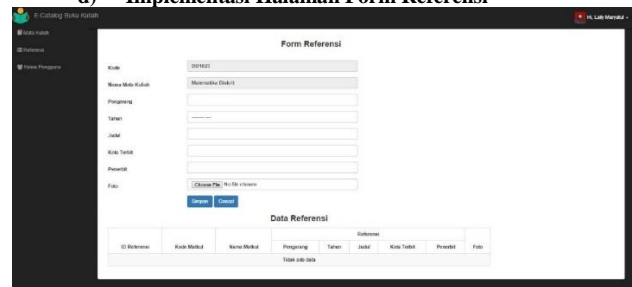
d) Implementasi Halaman Form Referensi

E-Catalog Buku Kuliah

Hi, Laily Maryatul

Mata Kuliah

Referensi

Kelola Pengguna

Form Referensi

Kode 0901023

Nama Mata Kuliah Matematika Diskrit

Pengarang

Tahun ----

Judul

Kota Terbit

Penerbit

Foto Choose File No file chosen

Simpan Cancel

Data Referensi

| ID Referensi | Kode Matkul | Nama Matkul | Referensi | | | | | Foto |
|---|---|---|---|---|---|---|---|---|
| | | | Pengarang | Tahun | Judul | Kota Terbit | Penerbit | |
| Tidak ada data | | | | | | | | |